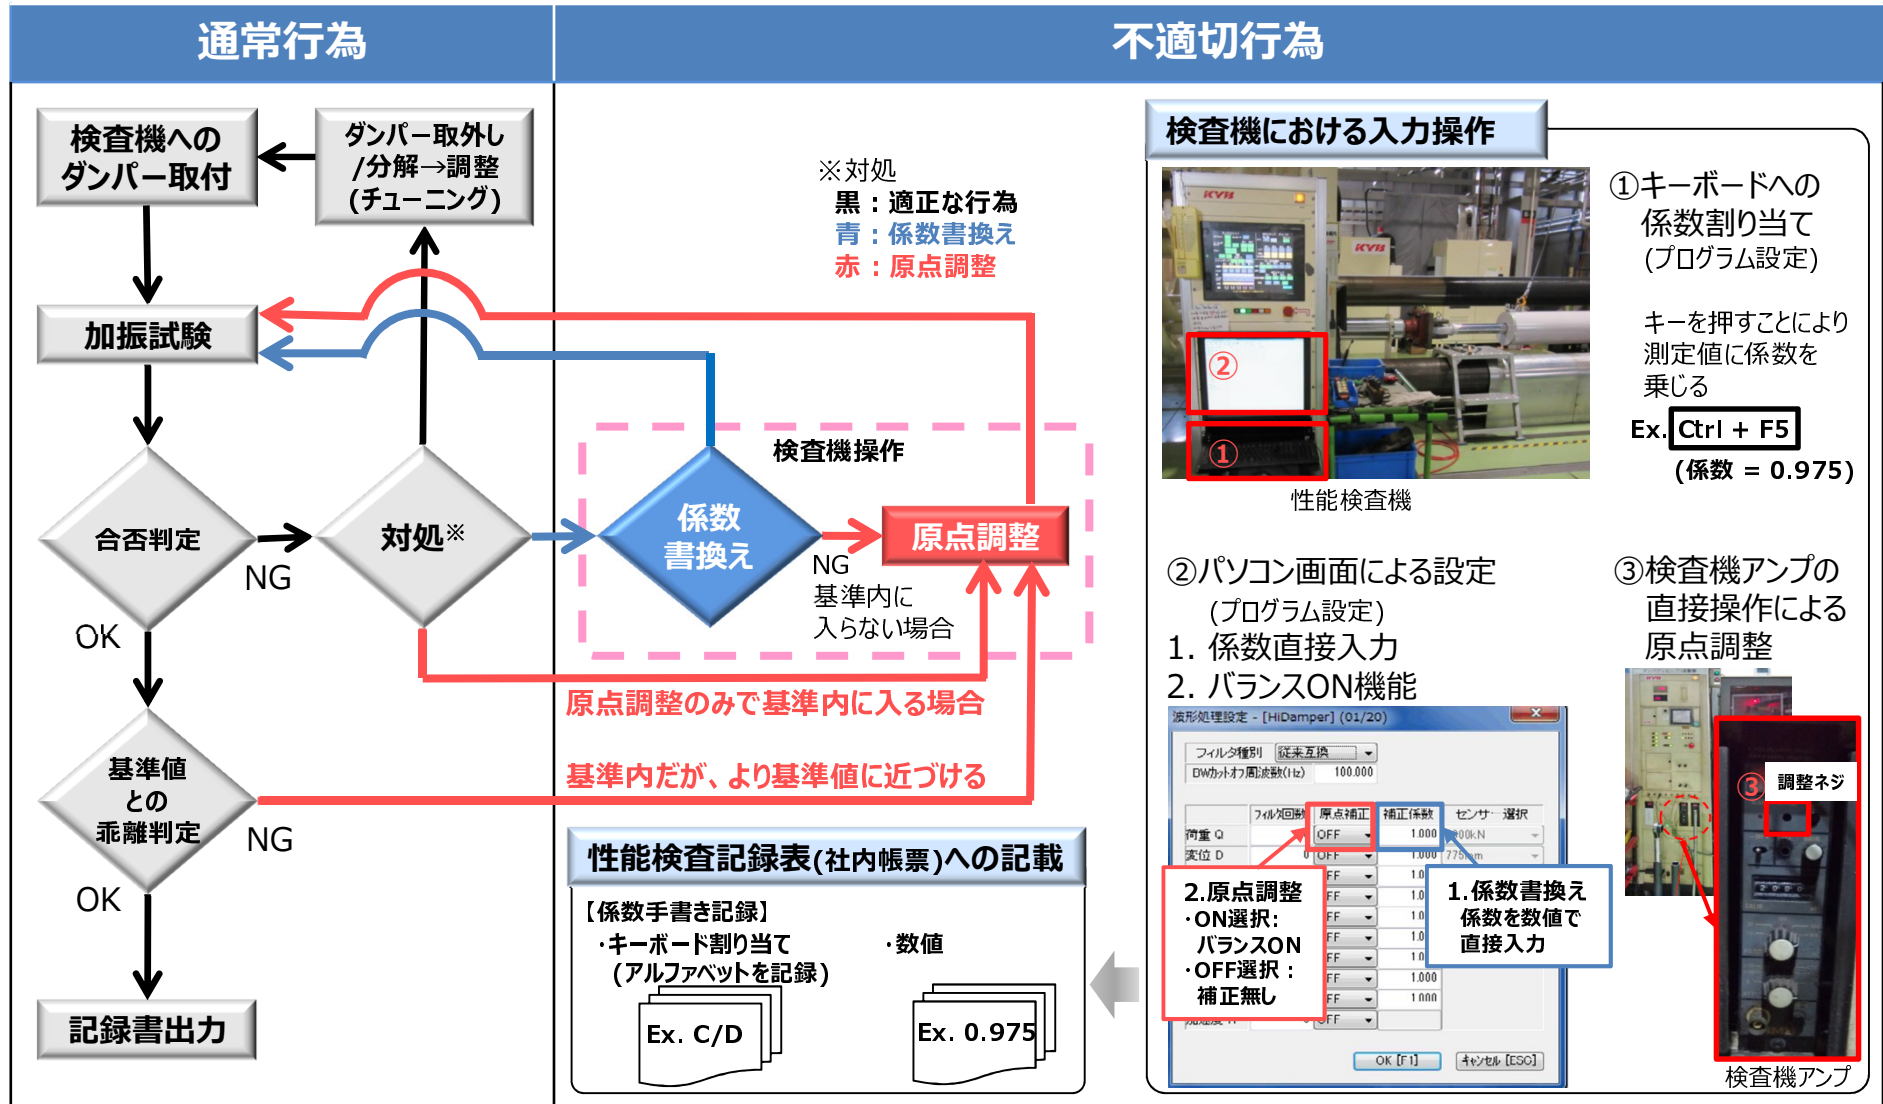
通常行為

不適切行為

検査機への ダンパー取付

ダンパー取外し /分解→調整 (チューニング)

加振試験

合否判定

NG

OK

対処※

基準値 との 乖離判定

NG

OK

記録書出力

※対処
黒：適正な行為
青：係数書換え
赤：原点調整

検査機操作

係数 書換え

NG 基準内に 入らない場合

原点調整

原点調整のみで基準内に入る場合

基準内だが、より基準値に近づける

性能検査記録表(社内帳票)への記載

【係数手書き記録】
・キーボード割り当て (アルファベットを記録)

・数値

Ex. C/D

Ex. 0.975

検査機における入力操作

KYB

KYB

②

①

性能検査機

①キーボードへの 係数割り当て (プログラム設定)

キーを押すことにより 測定値に係数を 乗じる

Ex. Ctrl + F5

(係数 = 0.975)

②パソコン画面による設定 (プログラム設定)
1. 係数直接入力
2. バランスON機能

波形処理設定 - [HiDamper] (01/20)

フィルタ種別 従来互換
DWカットオフ周波数(Hz) 100.000

フィルタ回路 原点補正 補正係数 センサー 選択
荷重 Q OFF 1.000 00kN
変位 D OFF 1.000 775mm

OK [F1] キャンセル [ESC]

2.原点調整
・ON選択： バランスON
・OFF選択： 補正無し

1.係数書換え 係数を数値で 直接入力

③検査機アンプの 直接操作による 原点調整

③ 調整ネジ

検査機アンプ